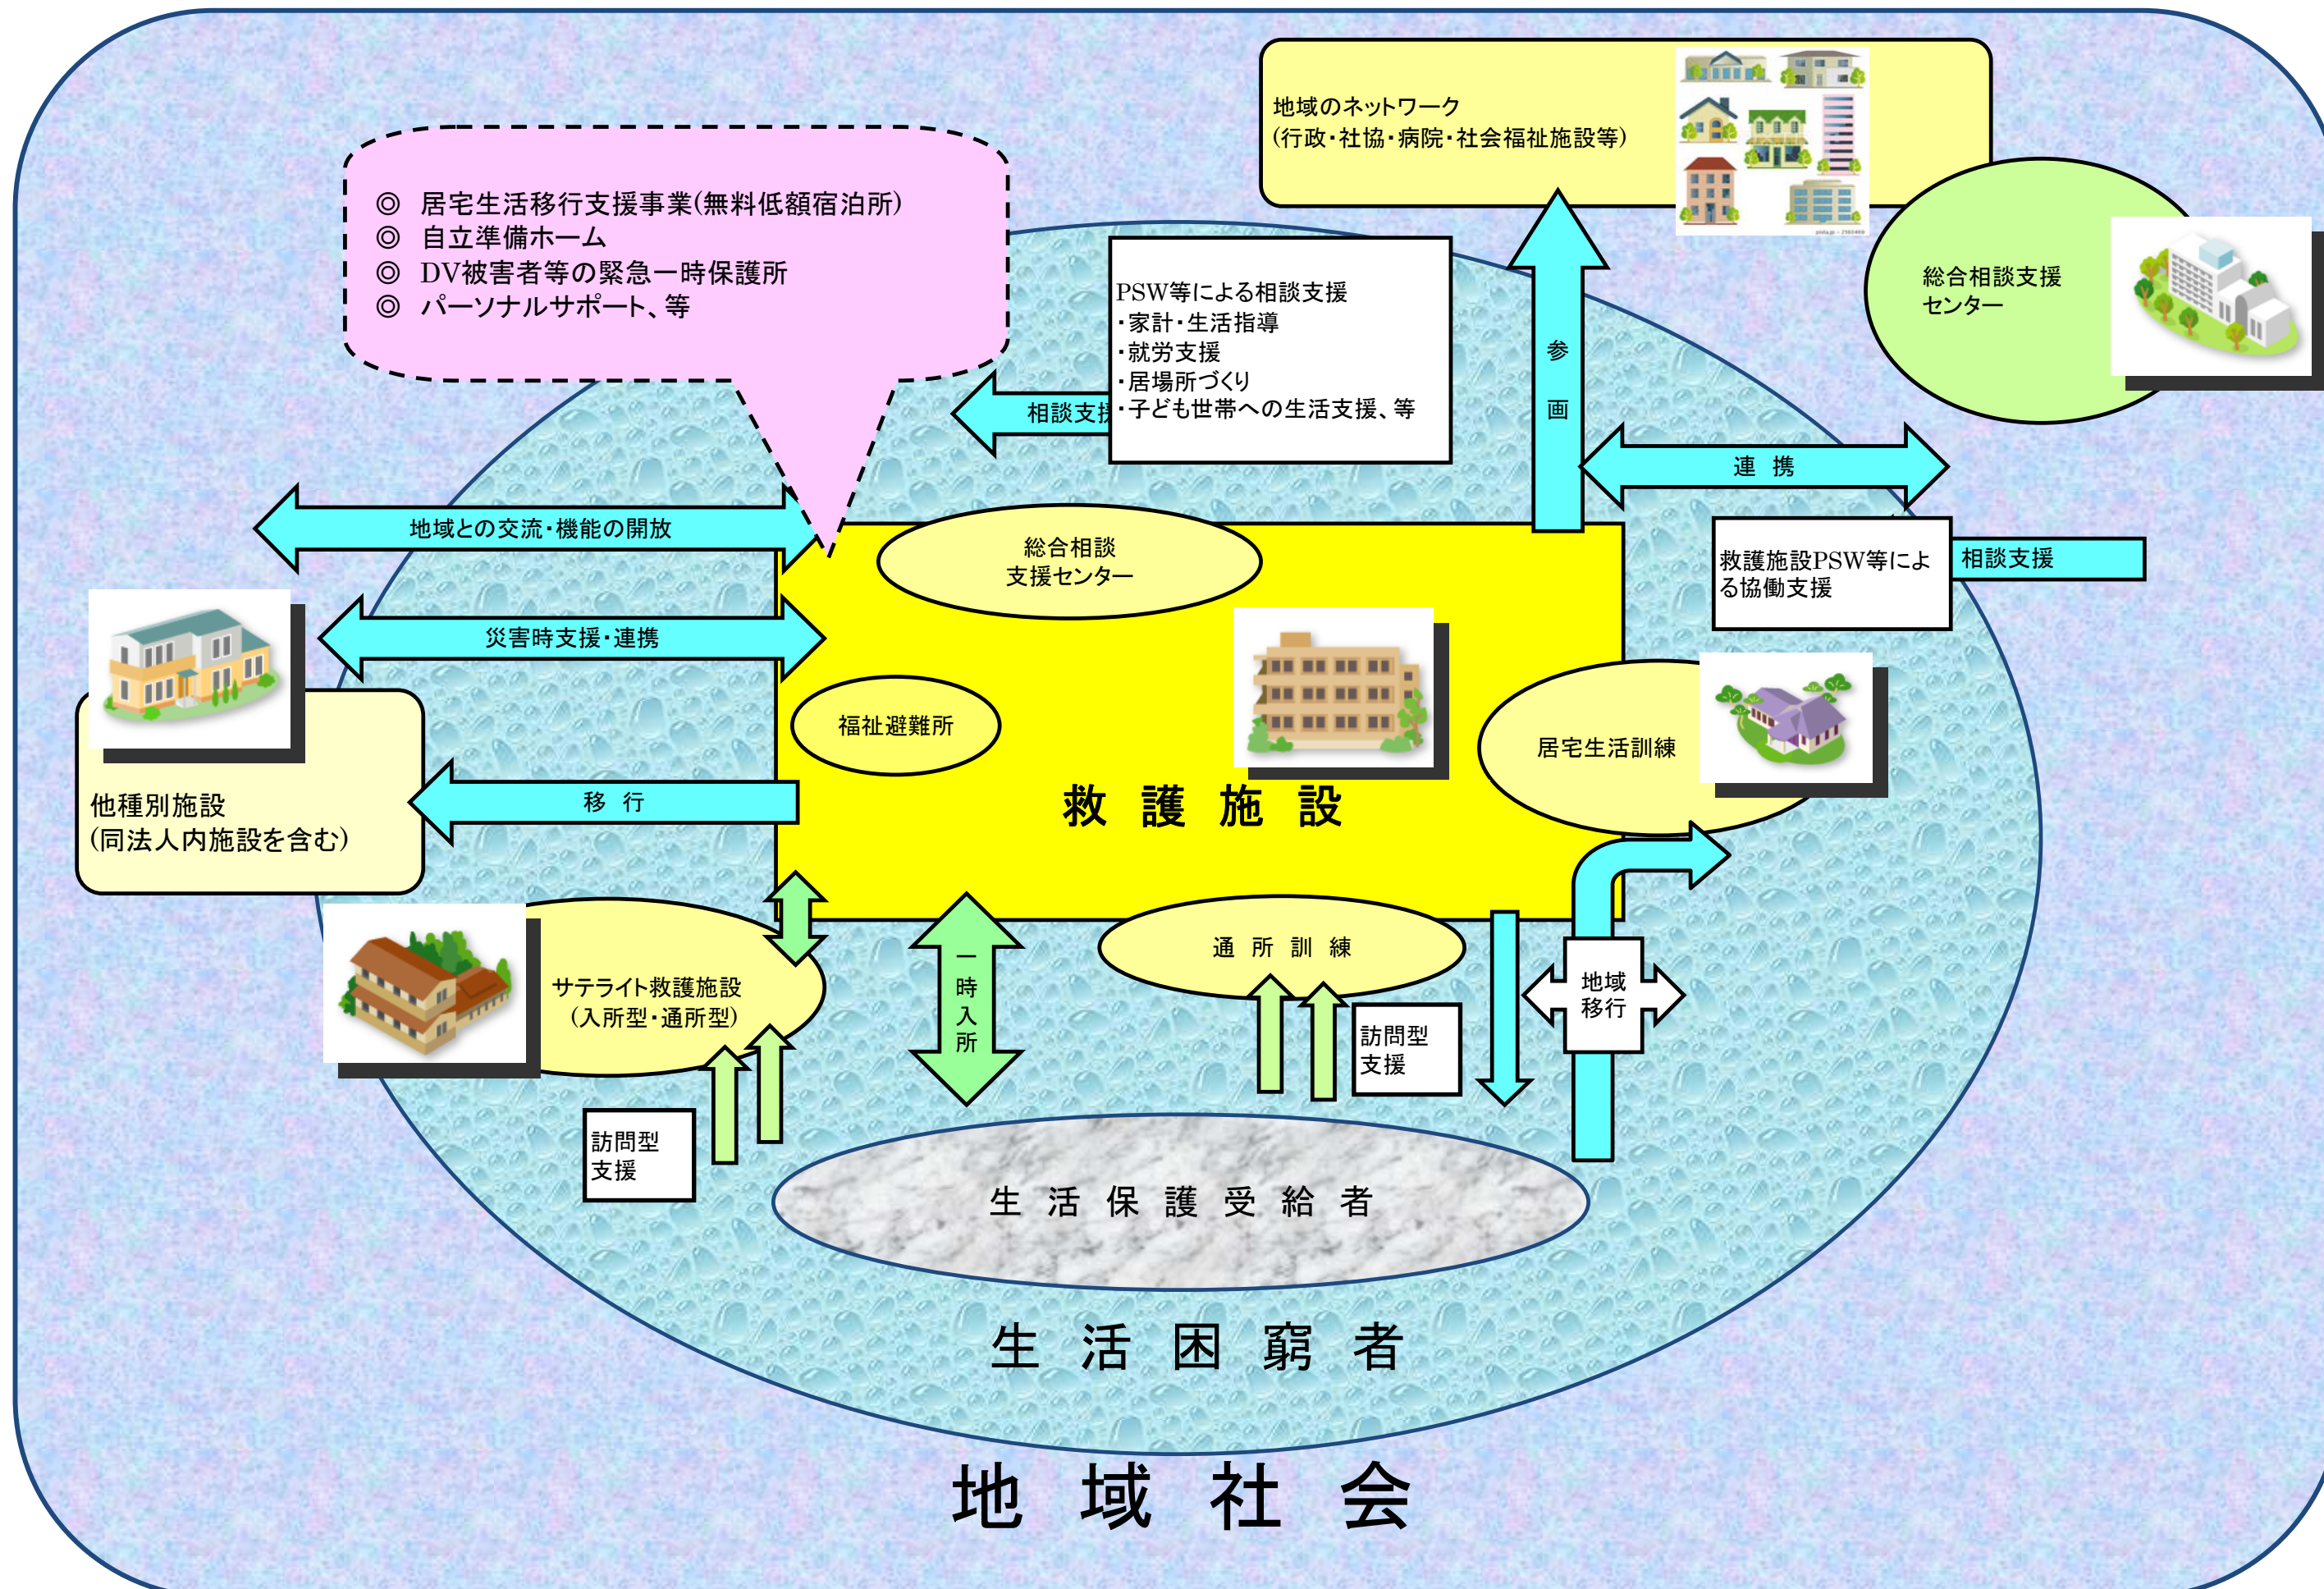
地域のネットワーク
(行政・社協・病院・社会福祉施設等)

◎ 居宅生活移行支援事業(無料低額宿泊所)
◎ 自立準備ホーム
◎ DV被害者等の緊急一時保護所
◎ パーソナルサポート、等

PSW等による相談支援
・家計・生活指導
・就労支援
・居場所づくり
・子ども世帯への生活支援、等

相談支援

参画

総合相談支援センター

連携

地域との交流・機能の開放

総合相談支援センター

救護施設PSW等による協働支援

相談支援

災害時支援・連携

福祉避難所

居宅生活訓練

他種別施設
(同法人内施設を含む)

移行

救護施設

通所訓練

サテライト救護施設
(入所型・通所型)

一時入所

地域移行

訪問型支援

訪問型支援

生活保護受給者

生活困窮者

地域社会